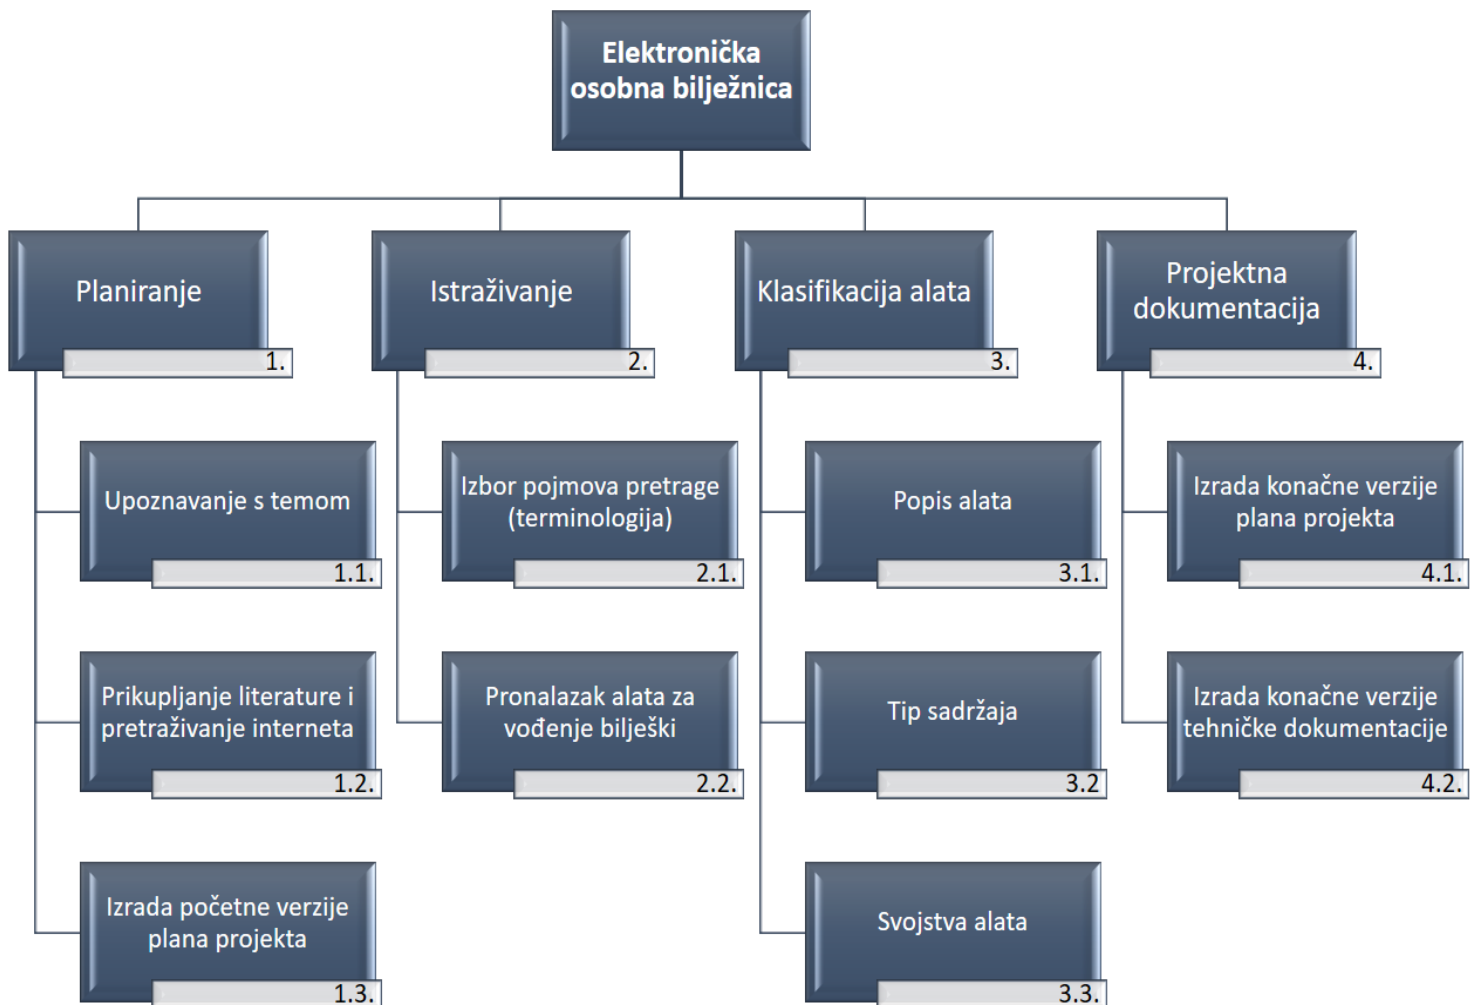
Elektronička osobna bilježnica

Planiranje
1.

Upoznavanje s temom
1.1.

Prikupljanje literature i pretraživanje interneta
1.2.

Izrada početne verzije plana projekta
1.3.

Istraživanje
2.

Izbor pojmova pretrage (terminologija)
2.1.

Pronalazak alata za vođenje bilješki
2.2.

Klasifikacija alata
3.

Popis alata
3.1.

Tip sadržaja
3.2

Svojstva alata
3.3.

Projektna dokumentacija
4.

Izrada konačne verzije plana projekta
4.1.

Izrada konačne verzije tehničke dokumentacije
4.2.